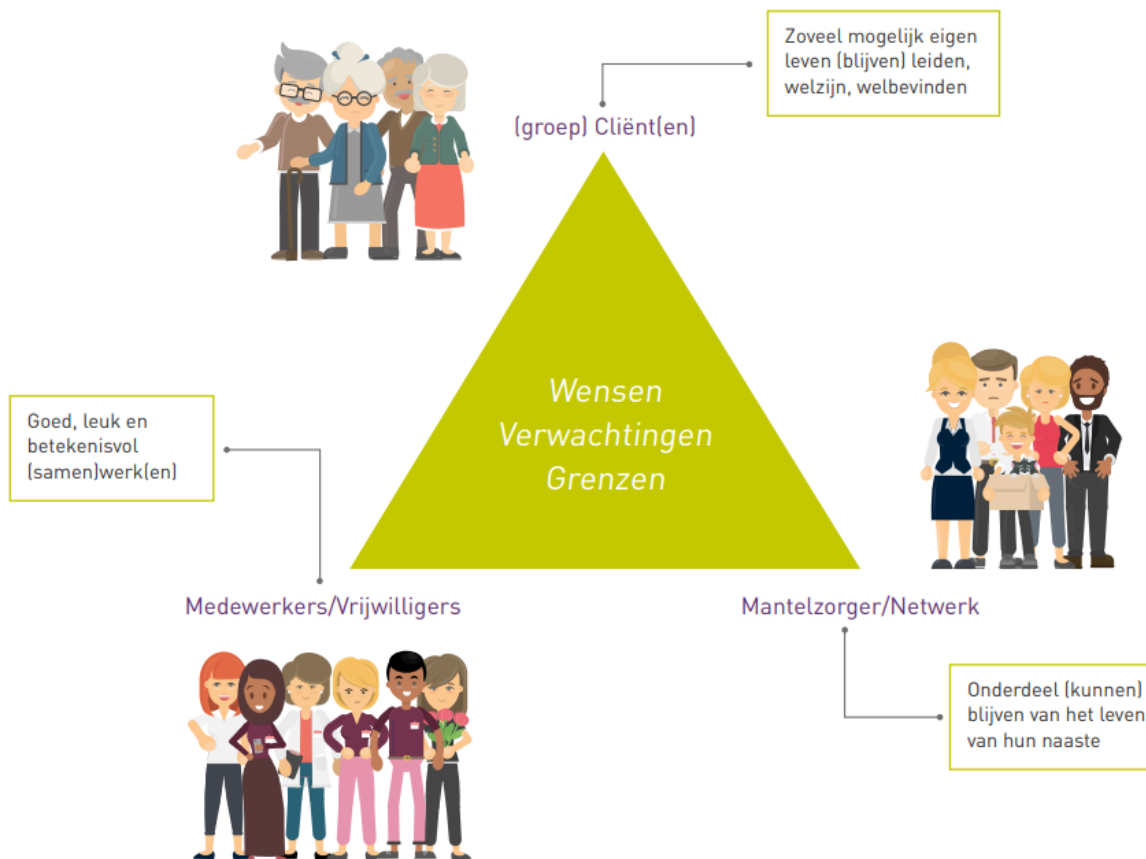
Zoveel mogelijk eigen leven (blijven) leiden, welzijn, welbevinden

(groep) Cliënt(en)

Wensen
Verwachtingen
Grenzen

Goed, leuk en betekenisvol (samen)werk(en)

Medewerkers/Vrijwilligers

Mantelzorger/Netwerk

Onderdeel (kunnen) blijven van het leven van hun naaste